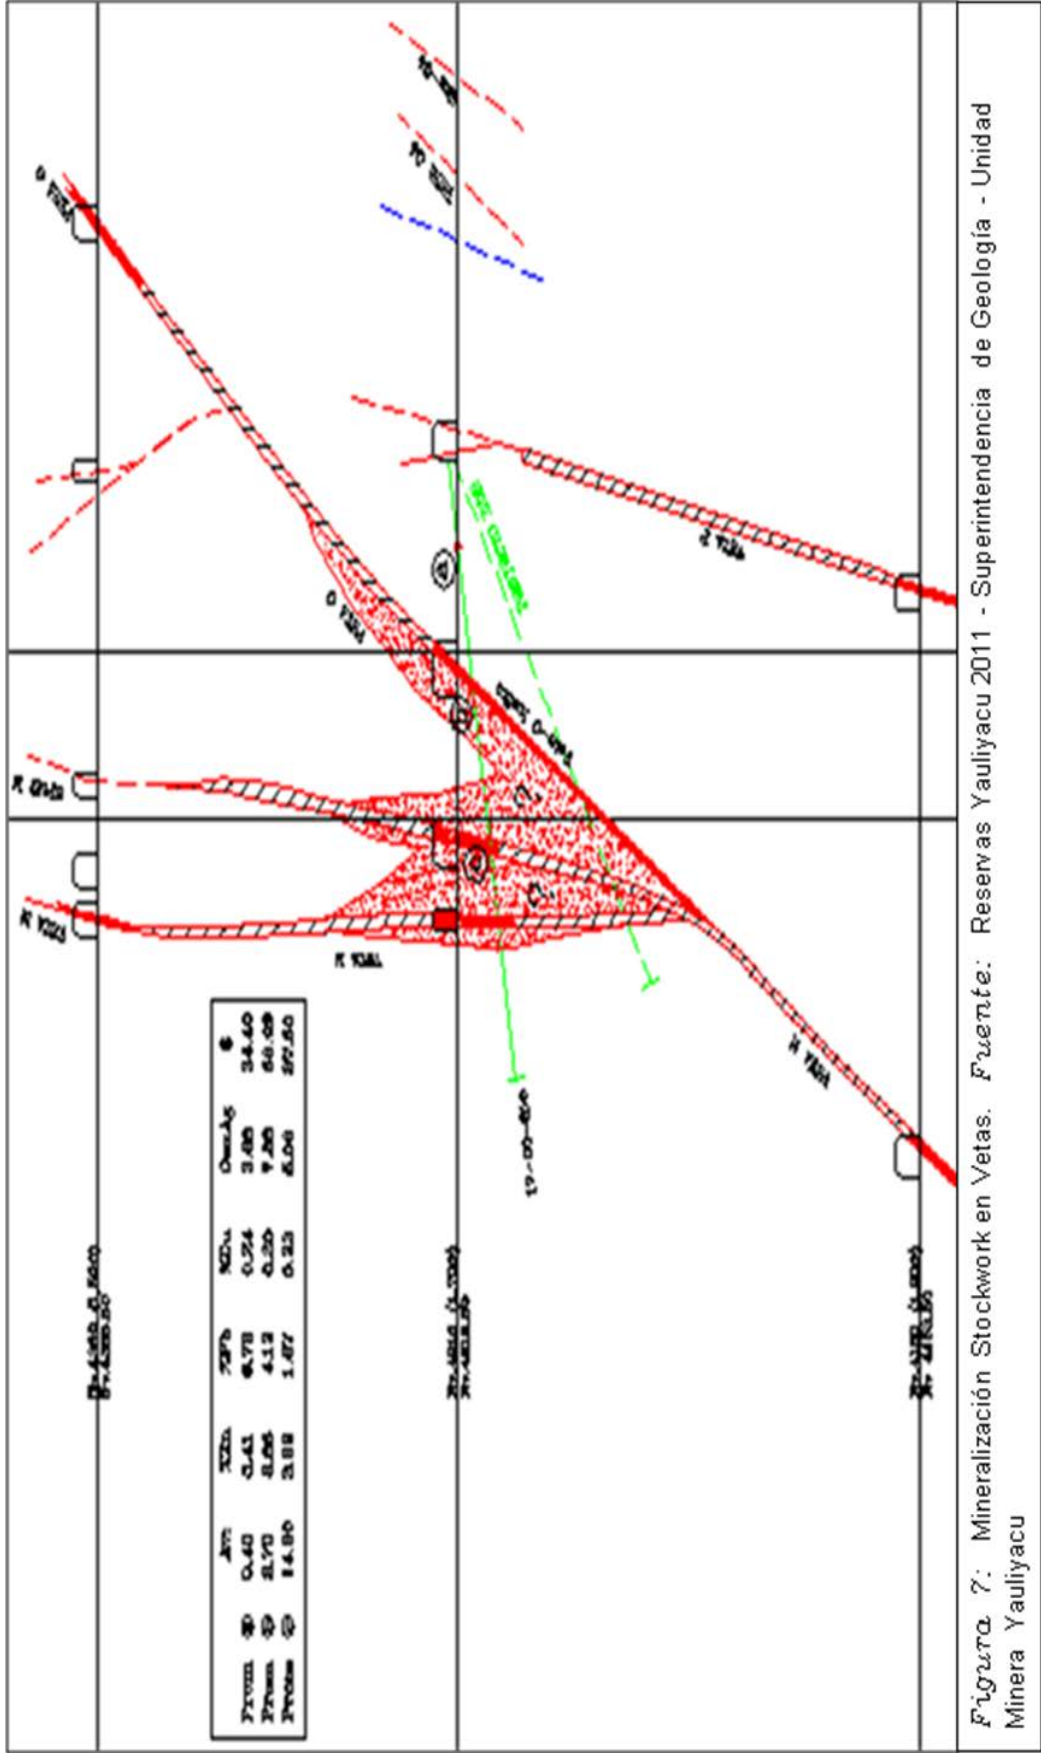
Figura 7: Mineralización Stockwork en Vetas. Fuente: Reservas Yauliyacu 2011 - Superintendencia de Geología - Unidad Minera Yauliyacu

| | | Ancho | %Zn | %Pb | %Cu | Oz Ag | $ |
|---|---|---|---|---|---|---|---|
| Prom | ① | 0.40 | 3.41 | 6.78 | 0.74 | 3.80 | 34.40 |
| Prom | ② | 2.70 | 8.06 | 4.12 | 0.20 | 7.26 | 60.09 |
| Prom | ③ | 14.80 | 3.82 | 1.47 | 0.23 | 5.06 | 37.50 |

O Yauli

R Yauli

H Yauli

N Yauli

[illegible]